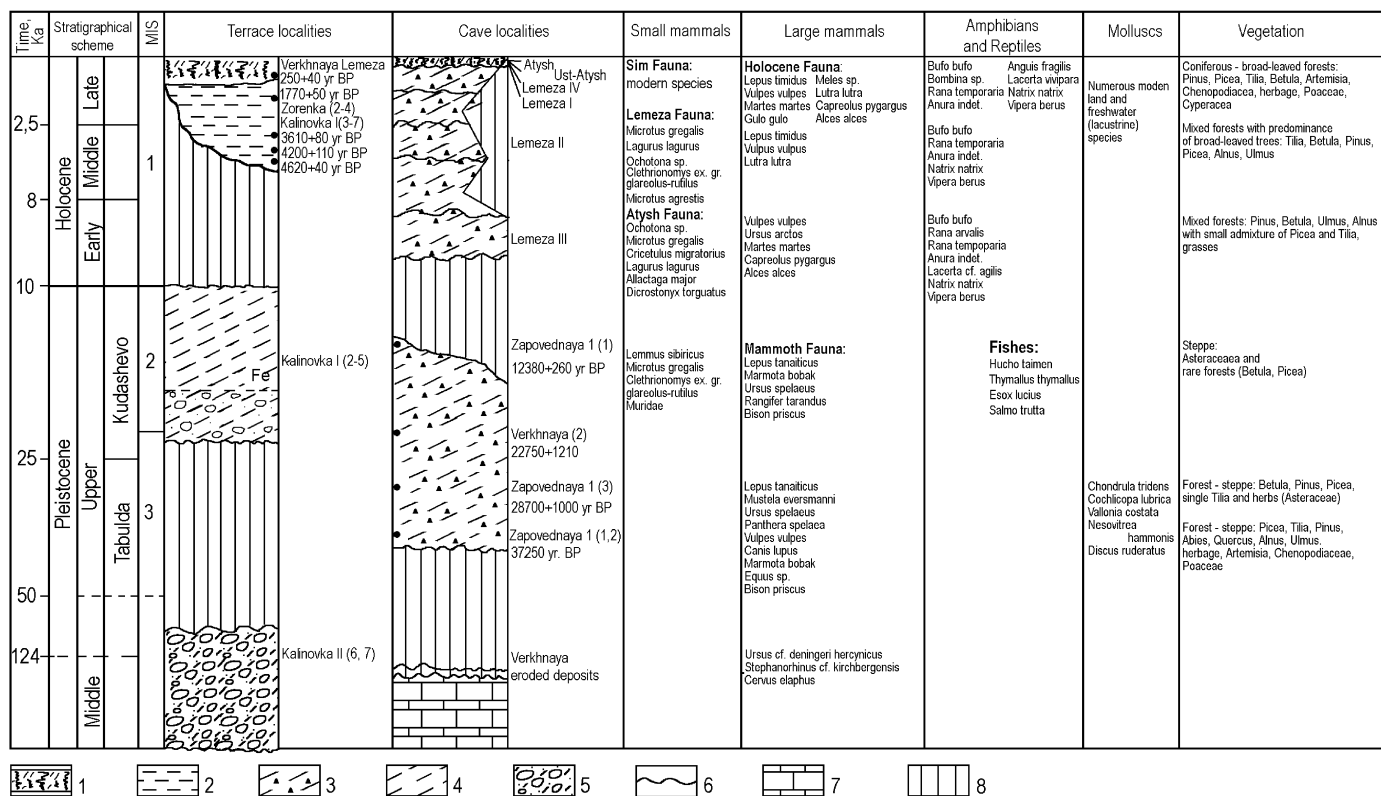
| Time, Ka | Stratigraphical scheme | MIS | Terrace localities | Cave localities | Small mammals | Large mammals | Amphibians and Reptiles | Molluscs | Vegetation |
|---|---|---|---|---|---|---|---|---|---|
| 2,5– 8– | Holocene Late Middle Early | 1 | Verkhnaya Lemeza 250+40 yr BP 1770+50 yr BP Zorenka (2-4) Kalinovka I(3-7) 3610+80 yr BP 4200+110 yr BP 4620+40 yr BP | Atysh Ust-Atysh Lemeza IV Lemeza I Lemeza II Lemeza III | **Sim Fauna:** modern species **Lemeza Fauna:** Microtus gregalis Lagurus lagurus Ochotona sp. Clethrionomys ex. gr. glareolus-rutilus Microtus agrestis **Atysh Fauna:** Ochotona sp. Microtus gregalis Cricetulus migratorius Lagurus lagurus Allactaga major Dicrostonyx torguatus | **Holocene Fauna:** Lepus timidus Meles sp. Vulpes vulpes Lutra lutra Martes martes Capreolus pygargus Gulo gulo Alces alces Lepus timidus Vulpus vulpus Lutra lutra Vulpes vulpes Ursus arctos Martes martes Capreolus pygargus Alces alces | Bufo bufo Anguis fragilis Bombina sp. Lacerta vivipara Rana temporaria Natrix natrix Anura indet. Vipera berus Bufo bufo Rana temporaria Anura indet. Natrix natrix Vipera berus Bufo bufo Rana arvalis Rana tempoparia Anura indet. Lacerta cf. agilis Natrix natrix Vipera berus | Numerous moden land and freshwater (lacustrine) species | Coniferous - broad-leaved forests: Pinus, Picea, Tilia, Betula, Artemisia, Chenopodiacea, herbage, Poaceae, Cyperacea Mixed forests with predominance of broad-leaved trees: Tilia, Betula, Pinus, Picea, Alnus, Ulmus Mixed forests: Pinus, Betula, Ulmus, Alnus with small admixture of Picea and Tilia, grasses |
| 10– 25– 50– 124– | Pleistocene Upper Kudashevo Tabulda Middle | 2 3 | Fe Kalinovka I (2-5) Kalinovka II (6, 7) | Zapovednaya 1 (1) 12380+260 yr BP Verkhnaya (2) 22750+1210 Zapovednaya 1 (3) 28700+1000 yr BP Zapovednaya 1 (1,2) 37250 yr. BP Verkhnaya eroded deposits | Lemmus sibiricus Microtus gregalis Clethrionomys ex. gr. glareolus-rutilus Muridae | **Mammoth Fauna:** Lepus tanaiticus Marmota bobak Ursus spelaeus Rangifer tarandus Bison priscus Lepus tanaiticus Mustela eversmanni Ursus spelaeus Panthera spelaea Vulpes vulpes Canis lupus Marmota bobak Equus sp. Bison priscus Ursus cf. deningeri hercynicus Stephanorhinus cf. kirchbergensis Cervus elaphus | **Fishes:** Hucho taimen Thymallus thymallus Esox lucius Salmo trutta | Chondrula tridens Cochlicopa lubrica Vallonia costata Nesovitrea hammonis Discus ruderatus | Steppe: Asteraceaea and rare forests (Betula, Picea) Forest - steppe: Betula, Pinus, Picea, single Tilia and herbs (Asteraceae) Forest - steppe: Picea, Tilia, Pinus, Abies, Quercus, Alnus, Ulmus. herbage, Artemisia, Chenopodiaceae, Poaceae |

1 2 3 4 5 6 7 8